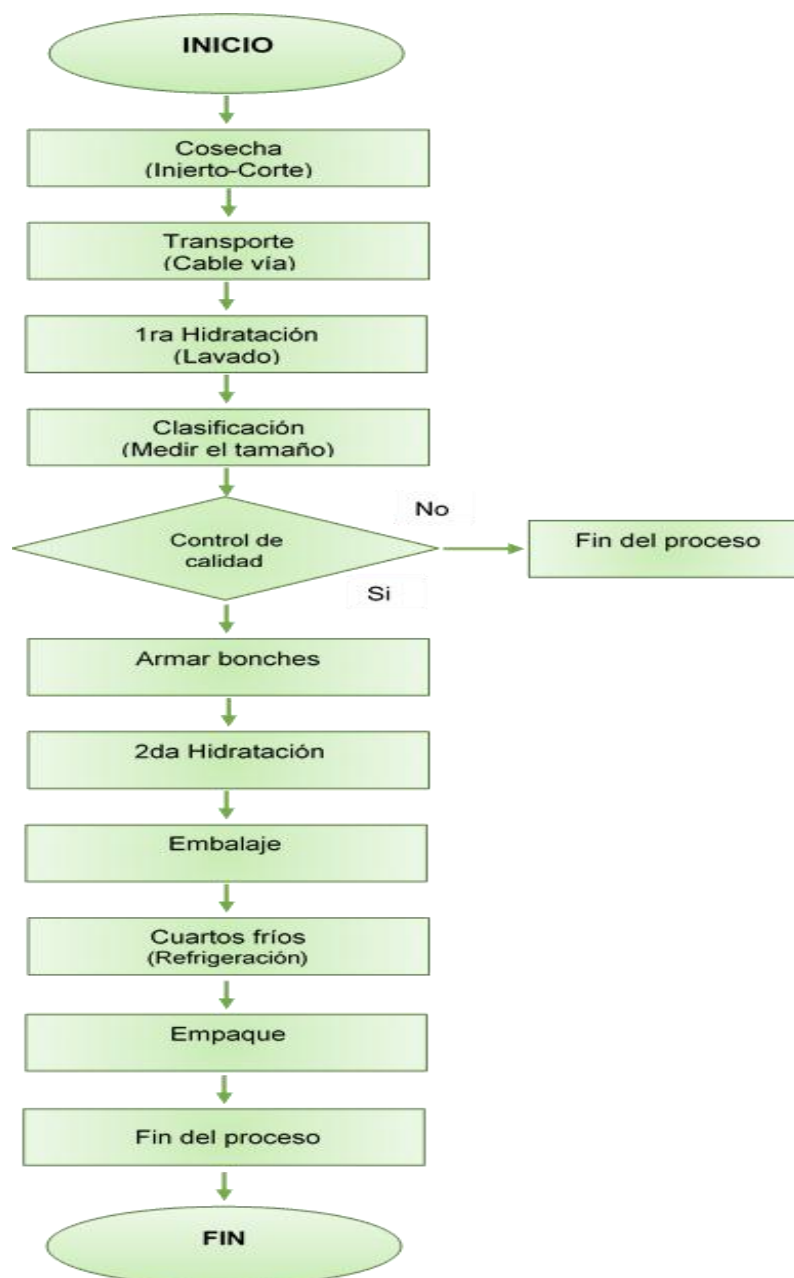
INICIO

Cosecha
(Injerto-Corte)

Transporte
(Cable vía)

1ra Hidratación
(Lavado)

Clasificación
(Medir el tamaño)

No

Control de calidad

Fin del proceso

Si

Armar bonches

2da Hidratación

Embalaje

Cuartos fríos
(Refrigeración)

Empaque

Fin del proceso

FIN